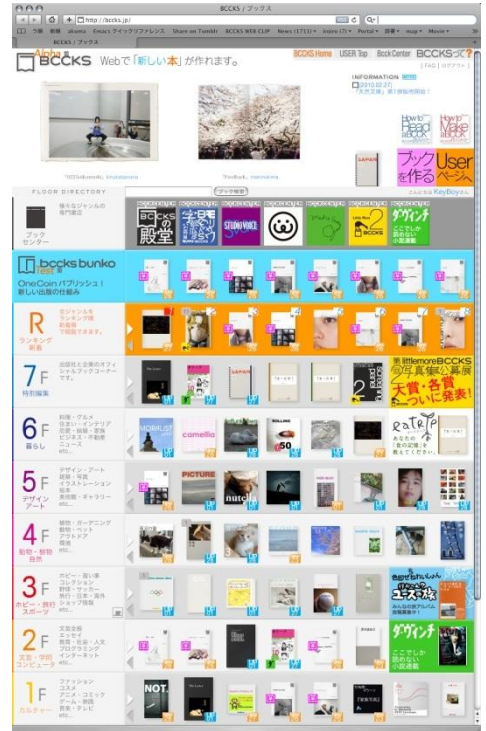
BCCKS / ブックス

http://bccks.jp/

BCCKS / ブックス

Alpha BCCKS Webで「新しい本」が作れます。

BCCKS Home USER Top Bcck Center BCCKSって?

INFORMATION

How to Read a BCCK

How to Make a BCCK

ブックを作る

Userページへ

FLOOR DIRECTORY

ブック検索

ブックセンター

BCCKSの殿堂

ダヴィンチ

bccks bunko

OneCoin パブリッシュ! 新しい出版の仕組み

R ランキング 新着

7F 特別編集

第1回 littlemore BCCKS 写真集公募展 大賞・各賞 ついに発表!

6F 暮らし

camellia

5F デザイン アート

PICTURE

nutella

4F 動物・植物 自然

3F ホビー・旅行 スポーツ

2F 文芸・学術 コンピュータ

ダヴィンチ

ここでしか読めない小説満載

1F カルチャー

NOT.